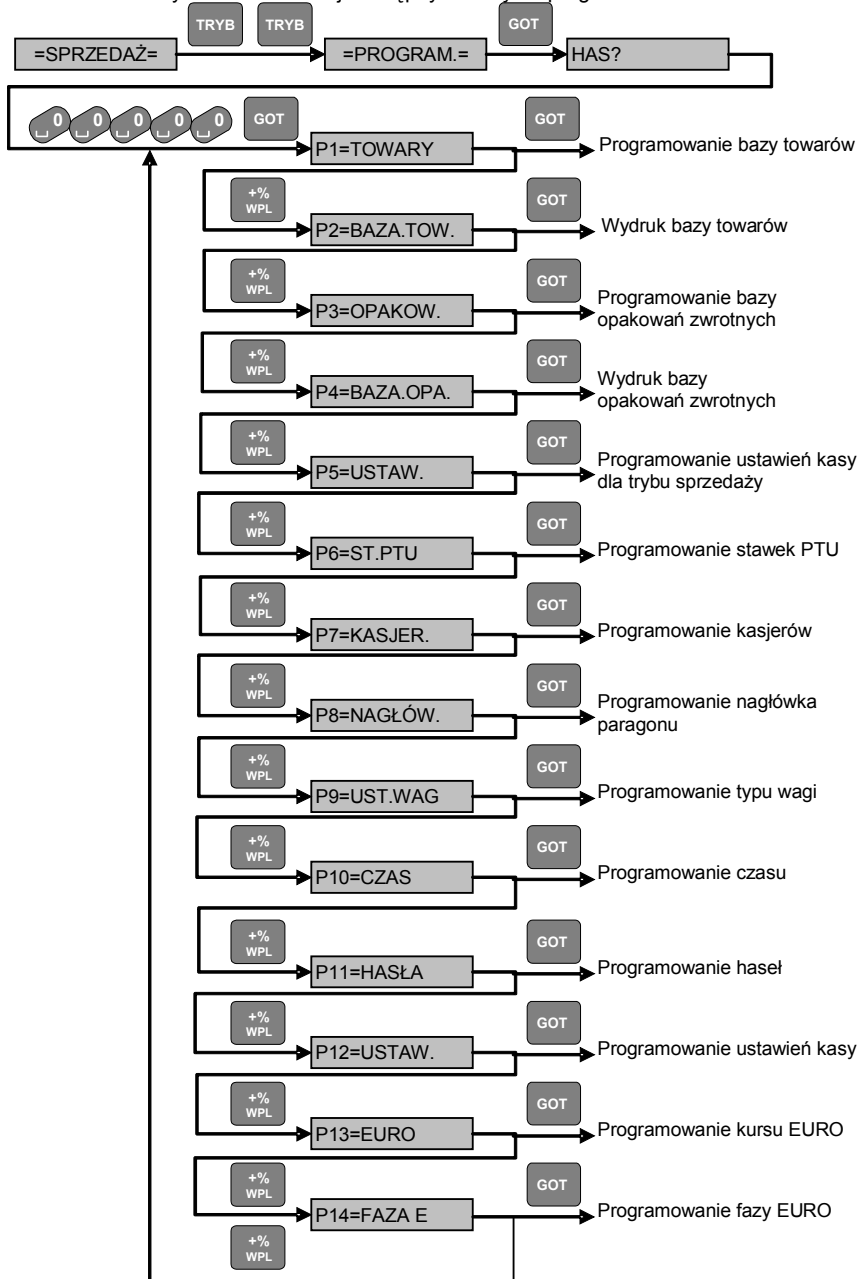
TRYB TRYB GOT

=SPRZEDAŻ= =PROGRAM.= HAS?

0 0 0 0 0 GOT

P1=TOWARY GOT Programowanie bazy towarów

+% WPL

P2=BAZA.TOW. GOT Wydruk bazy towarów

+% WPL

P3=OPAKOW. GOT Programowanie bazy opakowań zwrotnych

+% WPL

P4=BAZA.OPA. GOT Wydruk bazy opakowań zwrotnych

+% WPL

P5=USTAW. GOT Programowanie ustawień kasy dla trybu sprzedaży

+% WPL

P6=ST.PTU GOT Programowanie stawek PTU

+% WPL

P7=KASJER. GOT Programowanie kasjerów

+% WPL

P8=NAGŁÓW. GOT Programowanie nagłówka paragonu

+% WPL

P9=UST.WAG GOT Programowanie typu wagi

+% WPL

P10=CZAS GOT Programowanie czasu

+% WPL

P11=HASŁA GOT Programowanie haseł

+% WPL

P12=USTAW. GOT Programowanie ustawień kasy

+% WPL

P13=EURO GOT Programowanie kursu EURO

+% WPL

P14=FAZA E GOT Programowanie fazy EURO

+% WPL